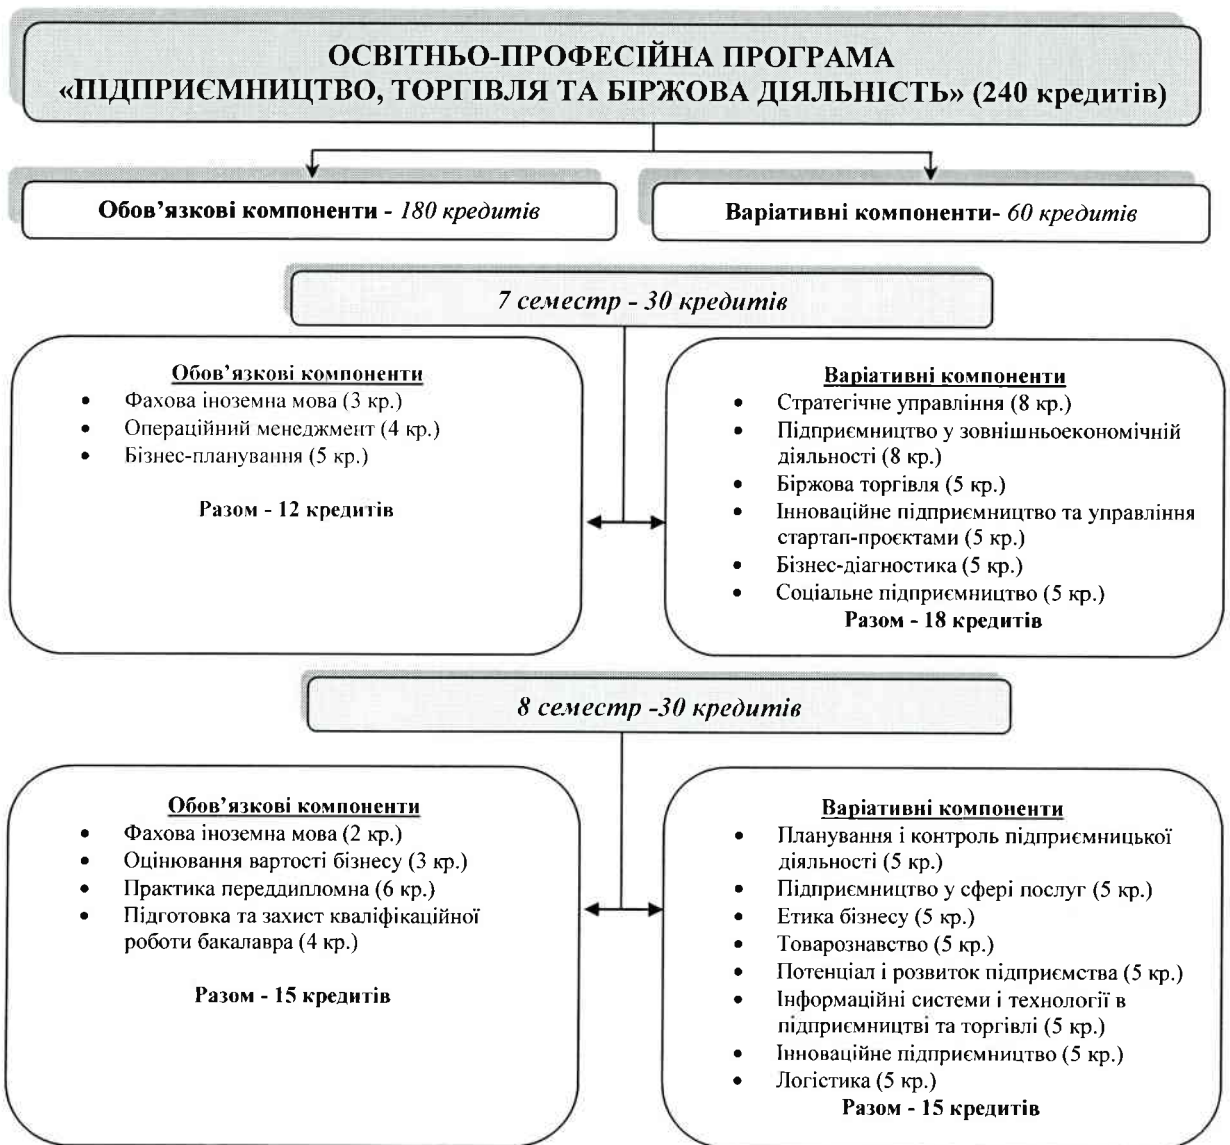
ОСВІТНЬО-ПРОФЕСІЙНА ПРОГРАМА
«ПІДПРИЄМНИЦТВО, ТОРГІВЛЯ ТА БІРЖОВА ДІЯЛЬНІСТЬ» (240 кредитів)

Обов'язкові компоненти - *180 кредитів*

Варіативні компоненти- *60 кредитів*

*7 семестр - 30 кредитів*

Обов'язкові компоненти
- Фахова іноземна мова (3 кр.)
- Операційний менеджмент (4 кр.)
- Бізнес-планування (5 кр.)

Разом - 12 кредитів

Варіативні компоненти
- Стратегічне управління (8 кр.)
- Підприємництво у зовнішньоекономічній діяльності (8 кр.)
- Біржова торгівля (5 кр.)
- Інноваційне підприємництво та управління стартап-проєктами (5 кр.)
- Бізнес-діагностика (5 кр.)
- Соціальне підприємництво (5 кр.)

Разом - 18 кредитів

*8 семестр -30 кредитів*

Обов'язкові компоненти
- Фахова іноземна мова (2 кр.)
- Оцінювання вартості бізнесу (3 кр.)
- Практика переддипломна (6 кр.)
- Підготовка та захист кваліфікаційної роботи бакалавра (4 кр.)

Разом - 15 кредитів

Варіативні компоненти
- Планування і контроль підприємницької діяльності (5 кр.)
- Підприємництво у сфері послуг (5 кр.)
- Етика бізнесу (5 кр.)
- Товарознавство (5 кр.)
- Потенціал і розвиток підприємства (5 кр.)
- Інформаційні системи і технології в підприємництві та торгівлі (5 кр.)
- Інноваційне підприємництво (5 кр.)
- Логістика (5 кр.)

Разом - 15 кредитів